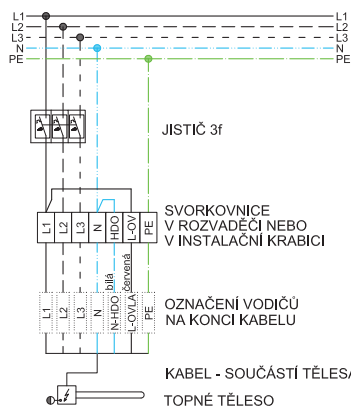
L1
L2
L3
N
PE

L1
L2
L3
N
PE

JISTIČ 3f

L1
L2
L3
N
HDO
L-OV
PE

SVORKOVNICE
V ROZVADĚČI NEBO
V INSTALAČNÍ KRABICI

bílá
červená

L1
L2
L3
N
N-HDO
L-OVLÁ
PE

OZNAČENÍ VODIČŮ
NA KONCI KABELU

KABEL - SOUČÁSTÍ TĚLESA

TOPNÉ TĚLESO